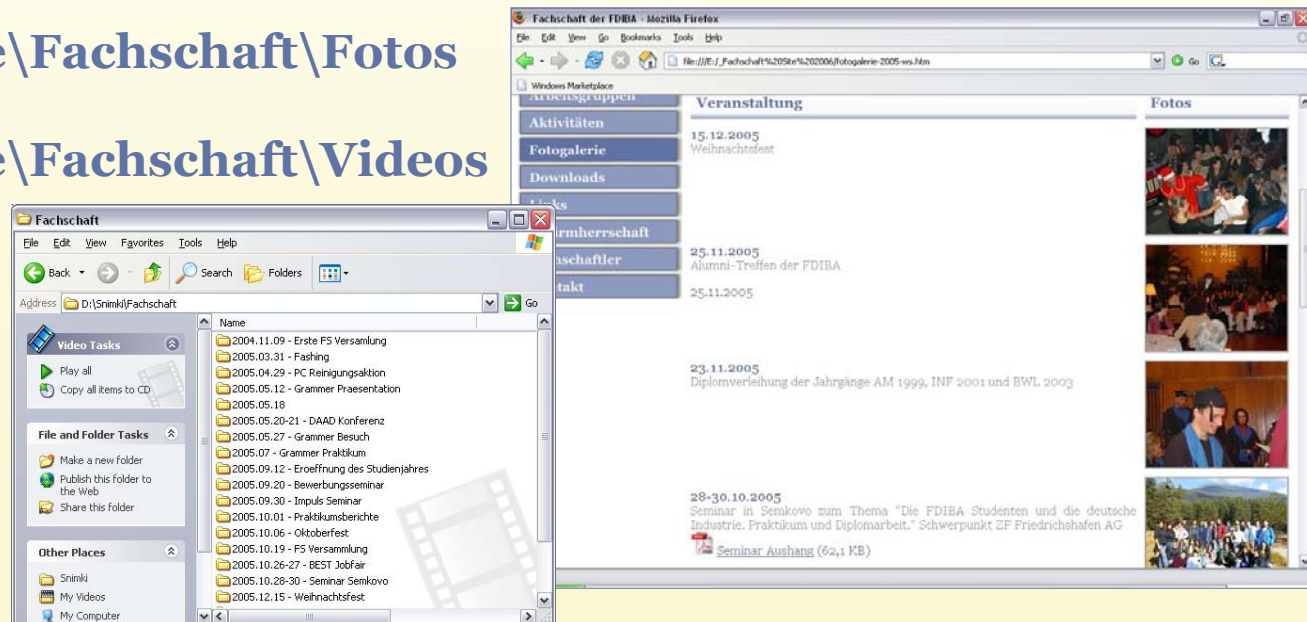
e\Fachschaft\Fotos

e\Fachschaft\Videos

Fachschaft der FDIBA - Mozilla Firefox
File Edit View Go Bookmarks Tools Help
file:///E:/_Fachschaft%20Site%202006/fotogalerie-2005-ws.htm
Go
Windows Marketplace

Arbeitsgruppen
Aktivitäten
Fotogalerie
Downloads
Links
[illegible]rmherrschaft
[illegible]nschaftler
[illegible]takt

Veranstaltung
Fotos

15.12.2005
Weihnachtsfest

25.11.2005
Alumni-Treffen der FDIBA
25.11.2005

23.11.2005
Diplomverleihung der Jahrgänge AM 1999, INF 2001 und BWL 2003

28-30.10.2005
Seminar in Semkovo zum Thema "Die FDIBA Studenten und die deutsche Industrie. Praktikum und Diplomarbeit." Schwerpunkt ZF Friedrichshafen AG
Seminar Aushang (62,1 KB)

Fachschaft
File Edit View Favorites Tools Help
Back Search Folders
Address D:\Snimki\Fachschaft
Go

Video Tasks
Play all
Copy all items to CD

File and Folder Tasks
Make a new folder
Publish this folder to the Web
Share this folder

Other Places
Snimki
My Videos
My Computer

Name
2004.11.09 - Erste FS Versamlung
2005.03.31 - Fashing
2005.04.29 - PC Reinigungsaktion
2005.05.12 - Grammer Praesentation
2005.05.18
2005.05.20-21 - DAAD Konferenz
2005.05.27 - Grammer Besuch
2005.07 - Grammer Praktikum
2005.09.12 - Eroeffnung des Studienjahres
2005.09.20 - Bewerbungsseminar
2005.09.30 - Impuls Seminar
2005.10.01 - Praktikumsberichte
2005.10.06 - Oktoberfest
2005.10.19 - FS Versammlung
2005.10.26-27 - BEST Jobfair
2005.10.28-30 - Seminar Semkovo
2005.12.15 - Weihnachtsfest